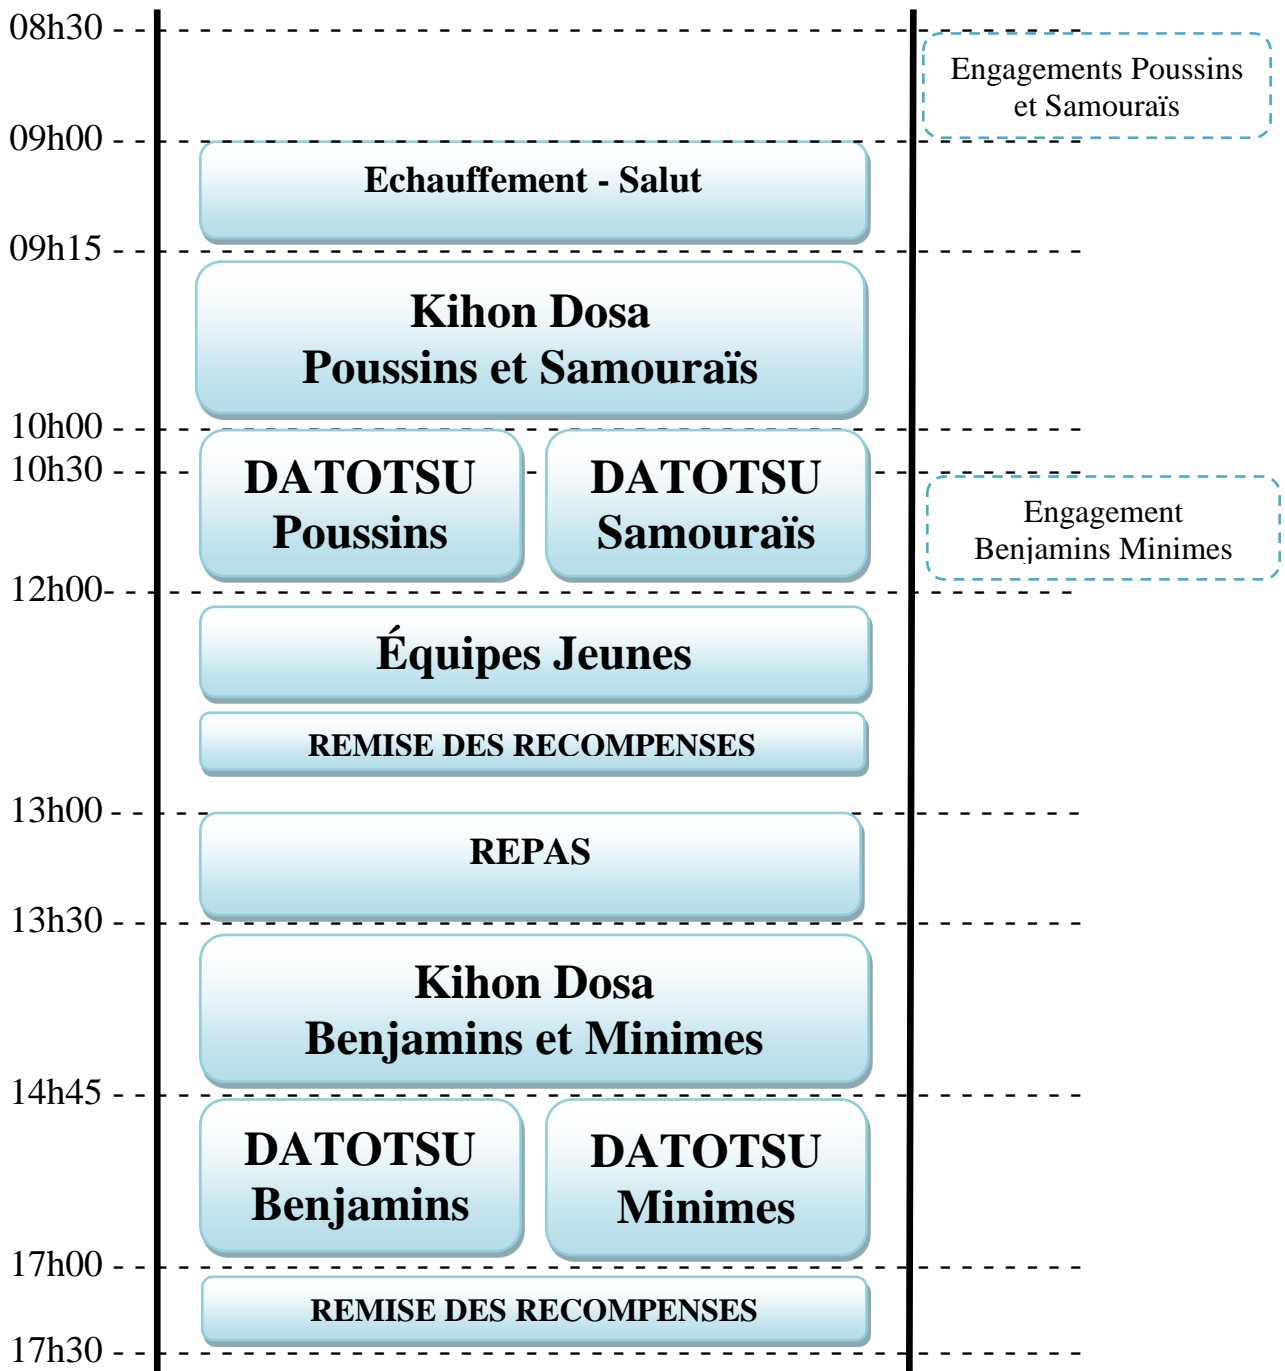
08h30 -

Engagements Poussins et Samouraïs

09h00 -

Echauffement - Salut

09h15 -

Kihon Dosa
Poussins et Samouraïs

10h00 -

10h30 -

DATOTSU
Poussins

DATOTSU
Samouraïs

Engagement
Benjamins Minimes

12h00-

Équipes Jeunes

REMISE DES RECOMPENSES

13h00 -

REPAS

13h30 -

Kihon Dosa
Benjamins et Minimes

14h45 -

DATOTSU
Benjamins

DATOTSU
Minimes

17h00 -

REMISE DES RECOMPENSES

17h30 -